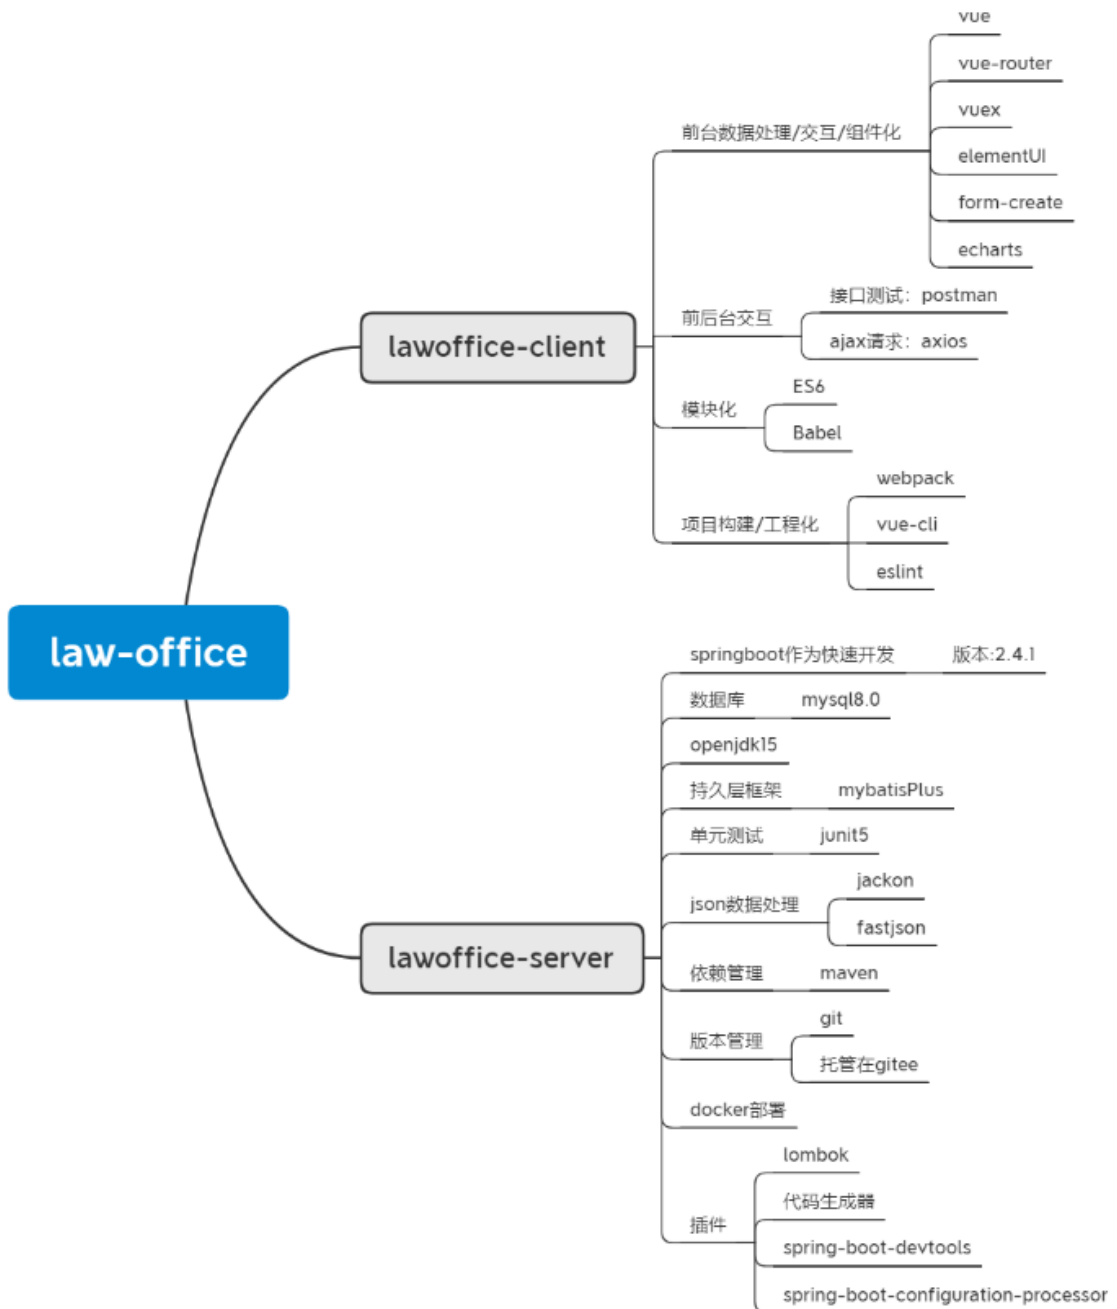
law-office

lawoffice-client

前台数据处理/交互/组件化
vue
vue-router
vuex
elementUI
form-create
echarts

前后台交互
接口测试：postman
ajax请求：axios

模块化
ES6
Babel

项目构建/工程化
webpack
vue-cli
eslint

lawoffice-server

springboot作为快速开发 版本:2.4.1
数据库 mysql8.0
openjdk15
持久层框架 mybatisPlus
单元测试 junit5
json数据处理
jackon
fastjson
依赖管理 maven
版本管理
git
托管在gitee
docker部署
插件
lombok
代码生成器
spring-boot-devtools
spring-boot-configuration-processor